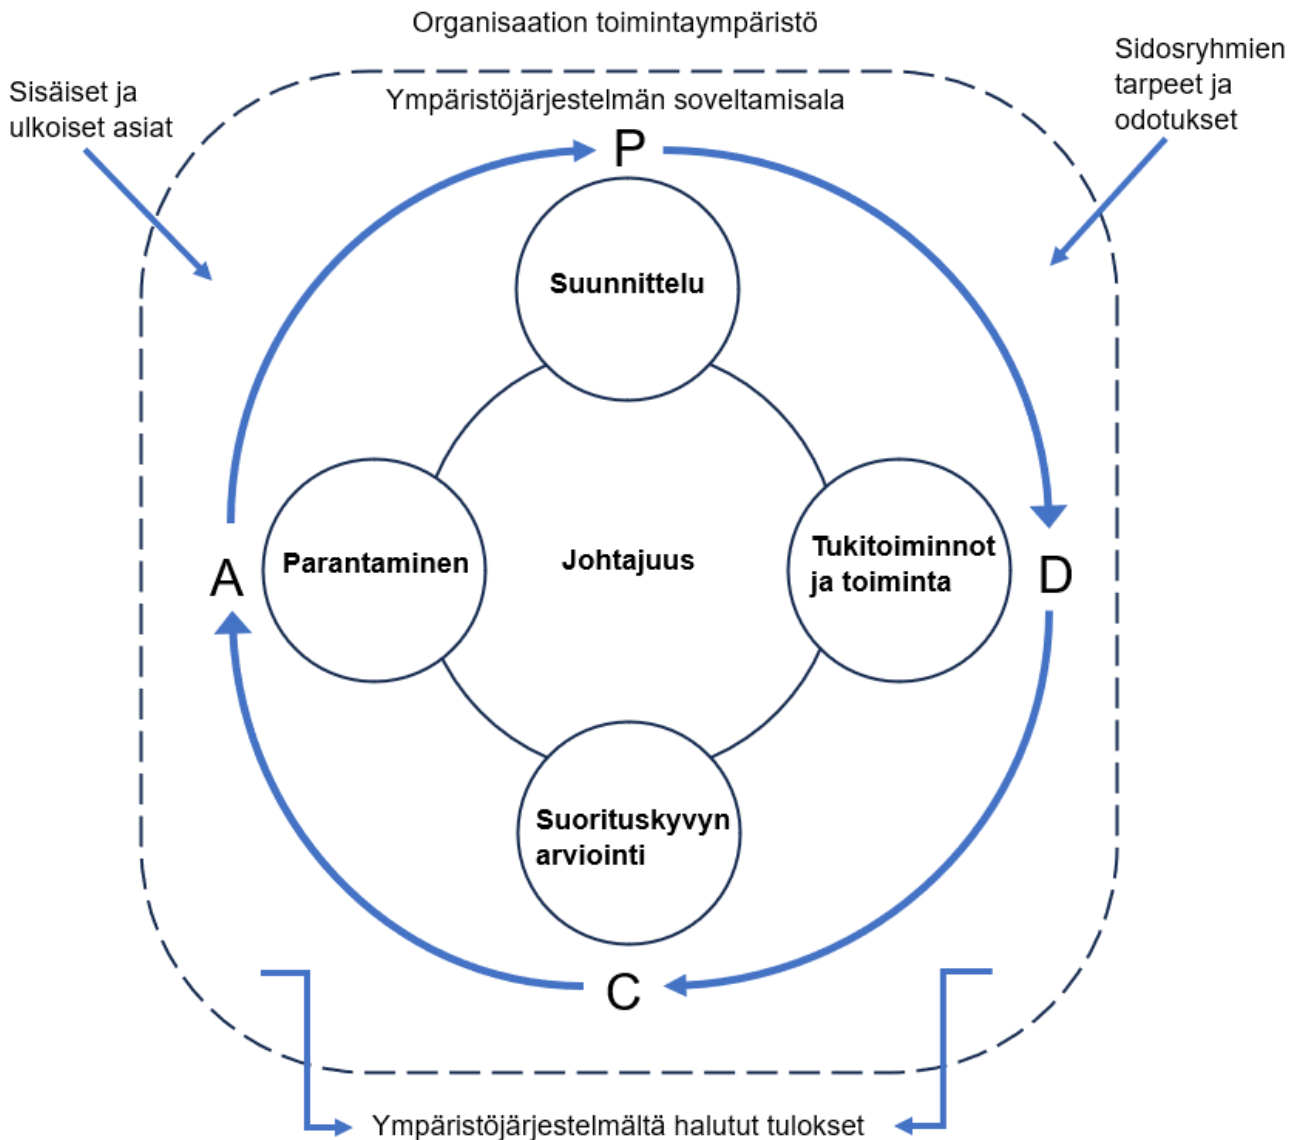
Organisaation toimintaympäristö

Sisäiset ja ulkoiset asiat

Sidosryhmien tarpeet ja odotukset

Ympäristöjärjestelmän soveltamisala

P

Suunnittelu

A

Parantaminen

Johtajuus

Tukitoiminnot ja toiminta

D

Suorituskyvyn arviointi

C

Ympäristöjärjestelmältä halutut tulokset